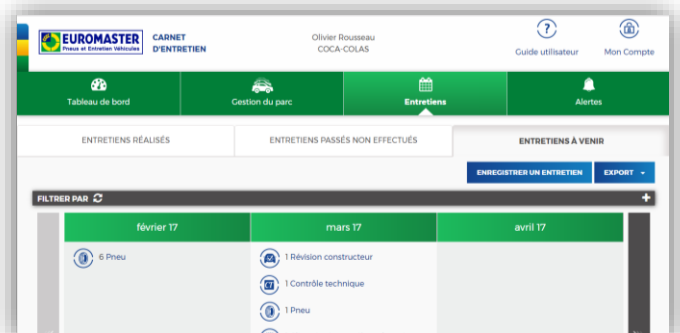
EUROMASTER
Pneus et Entretien Véhicules

CARNET D'ENTRETIEN

Olivier Rousseau
COCA-COLAS

Guide utilisateur

Mon Compte

Tableau de bord

Gestion du parc

Entretiens

Alertes

ENTRETIENS RÉALISÉS

ENTRETIENS PASSÉS NON EFFECTUÉS

ENTRETIENS À VENIR

ENREGISTRER UN ENTRETIEN

EXPORT

FILTRER PAR

| février 17 | mars 17 | avril 17 |
|---|---|---|
| 6 Pneu | 1 Révision constructeur | |
| | 1 Contrôle technique | |
| | 1 Pneu | |